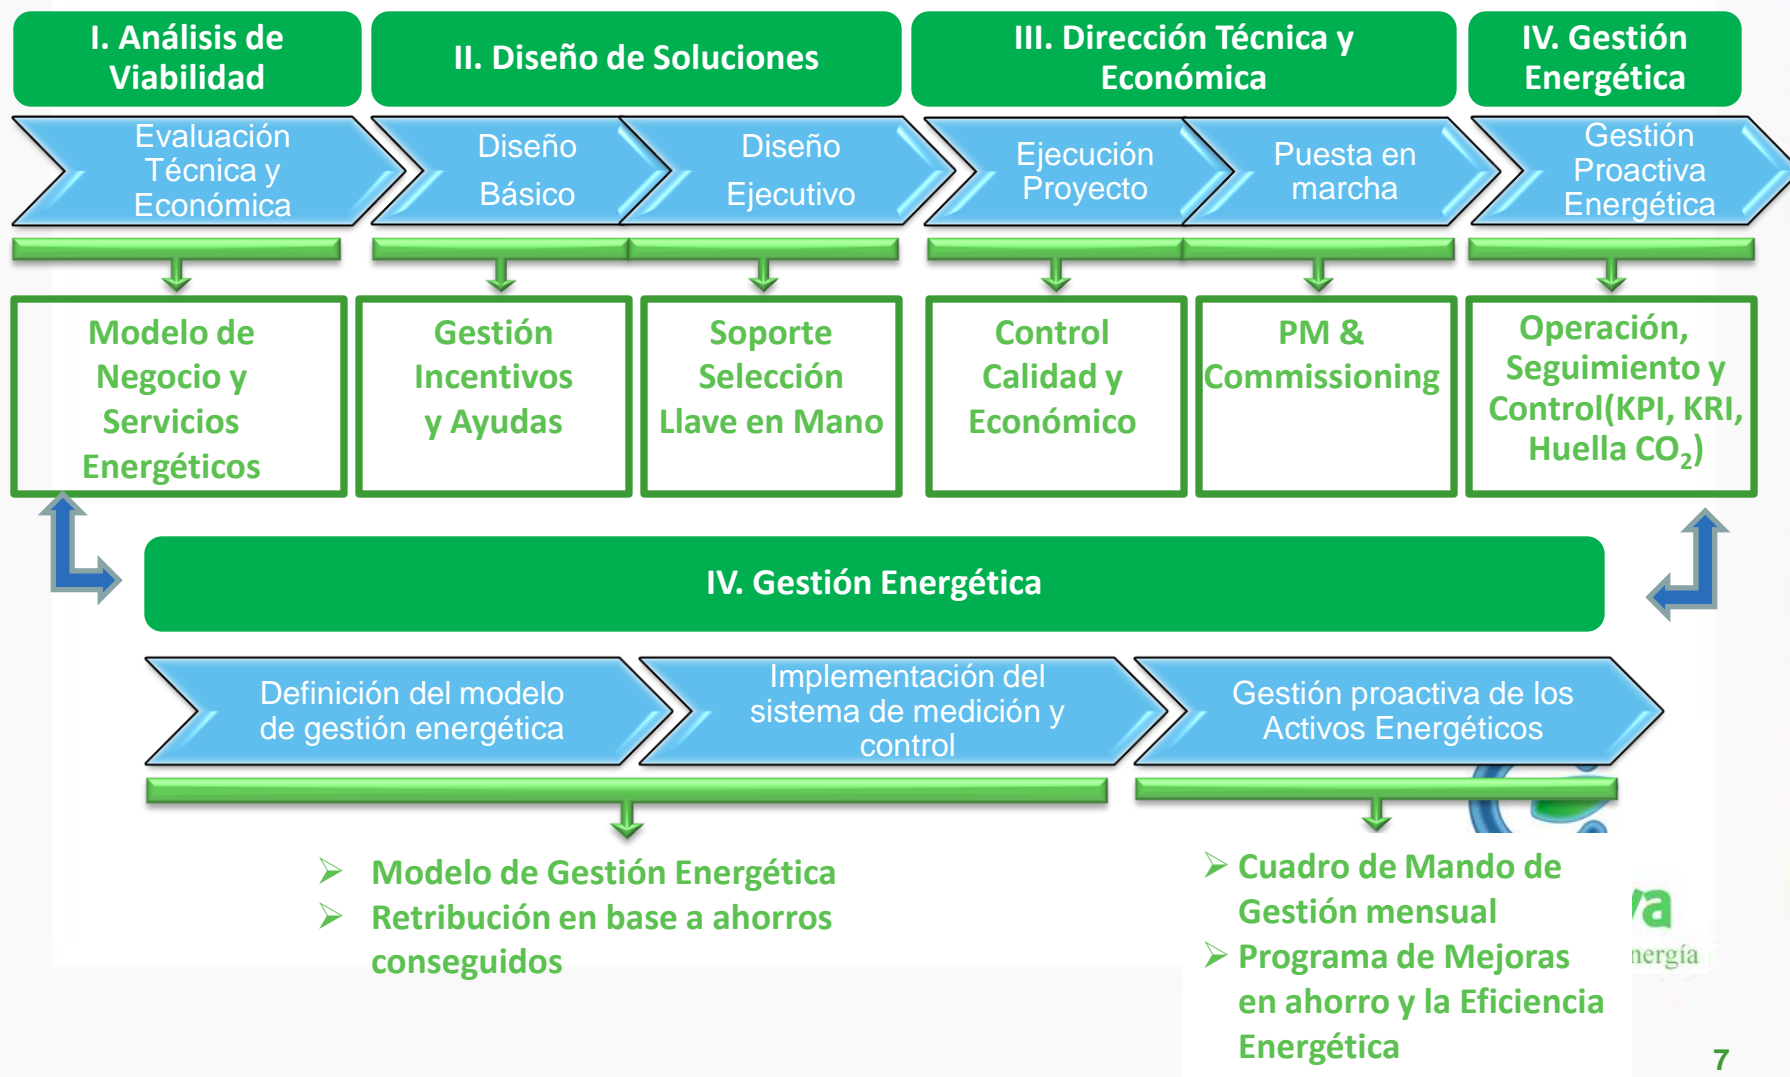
I. Análisis de Viabilidad

II. Diseño de Soluciones

III. Dirección Técnica y Económica

IV. Gestión Energética

Evaluación Técnica y Económica

Diseño Básico

Diseño Ejecutivo

Ejecución Proyecto

Puesta en marcha

Gestión Proactiva Energética

Modelo de Negocio y Servicios Energéticos

Gestión Incentivos y Ayudas

Soporte Selección Llave en Mano

Control Calidad y Económico

PM & Commissioning

Operación, Seguimiento y Control(KPI, KRI, Huella $CO_2$)

IV. Gestión Energética

Definición del modelo de gestión energética

Implementación del sistema de medición y control

Gestión proactiva de los Activos Energéticos

➢ Modelo de Gestión Energética
➢ Retribución en base a ahorros conseguidos

➢ Cuadro de Mando de Gestión mensual
➢ Programa de Mejoras en ahorro y la Eficiencia Energética

va
nergía

7